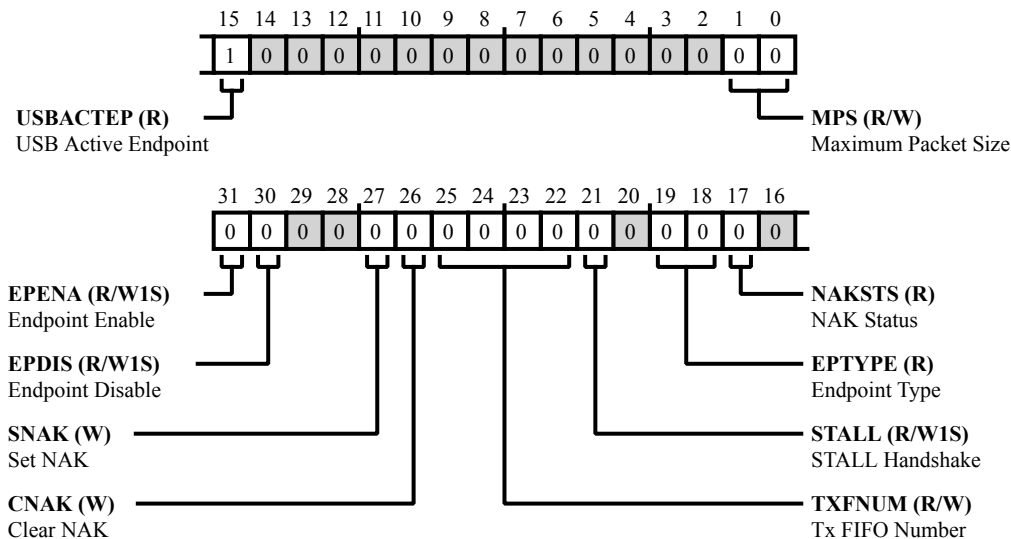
15 14 13 12 11 10 9 8 7 6 5 4 3 2 1 0

| 1 | 0 | 0 | 0 | 0 | 0 | 0 | 0 | 0 | 0 | 0 | 0 | 0 | 0 | 0 | 0 |
|---|---|---|---|---|---|---|---|---|---|---|---|---|---|---|---|

**USBACTEP (R)**
USB Active Endpoint

**MPS (R/W)**
Maximum Packet Size

31 30 29 28 27 26 25 24 23 22 21 20 19 18 17 16

| 0 | 0 | 0 | 0 | 0 | 0 | 0 | 0 | 0 | 0 | 0 | 0 | 0 | 0 | 0 | 0 |
|---|---|---|---|---|---|---|---|---|---|---|---|---|---|---|---|

**EPENA (R/W1S)**
Endpoint Enable

**EPDIS (R/W1S)**
Endpoint Disable

**SNAK (W)**
Set NAK

**CNAK (W)**
Clear NAK

**NAKSTS (R)**
NAK Status

**EPTYPE (R)**
Endpoint Type

**STALL (R/W1S)**
STALL Handshake

**TXFNUM (R/W)**
Tx FIFO Number